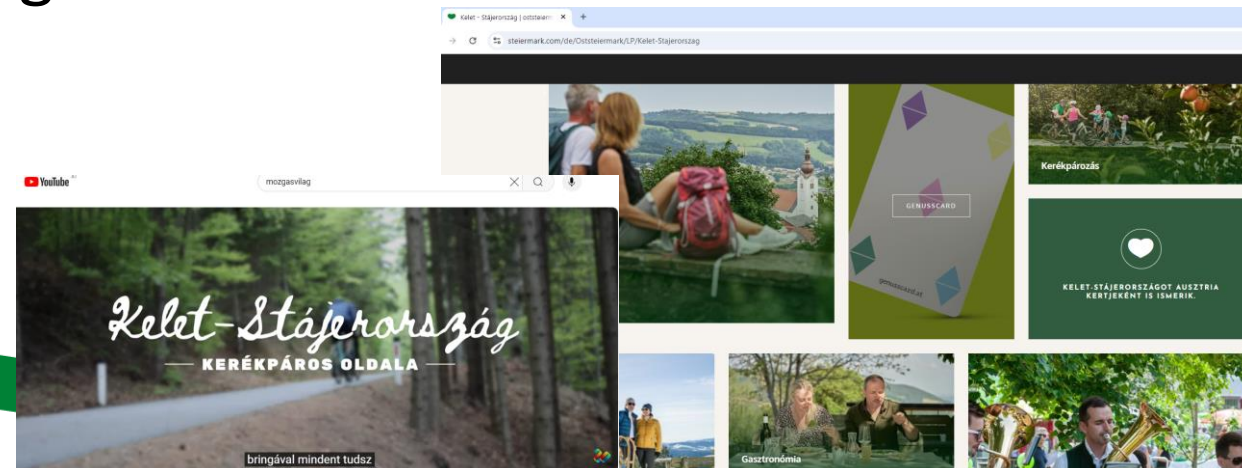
Kelet - Stájerország | oststeierm ×

steiermark.com/de/Oststeiermark/LP/Kelet-Stajerorszag

GENUSSCARD

genusscard.at

Kerékpározás

KELET-STÁJERORSZÁGOT AUSZTRIA KERTJEKÉNT IS ISMERIK.

Gasztronómia

YouTube

mozgasvilag

Kelet-Stájerország

KERÉKPÁROS OLDALA

bringával mindent tudsz